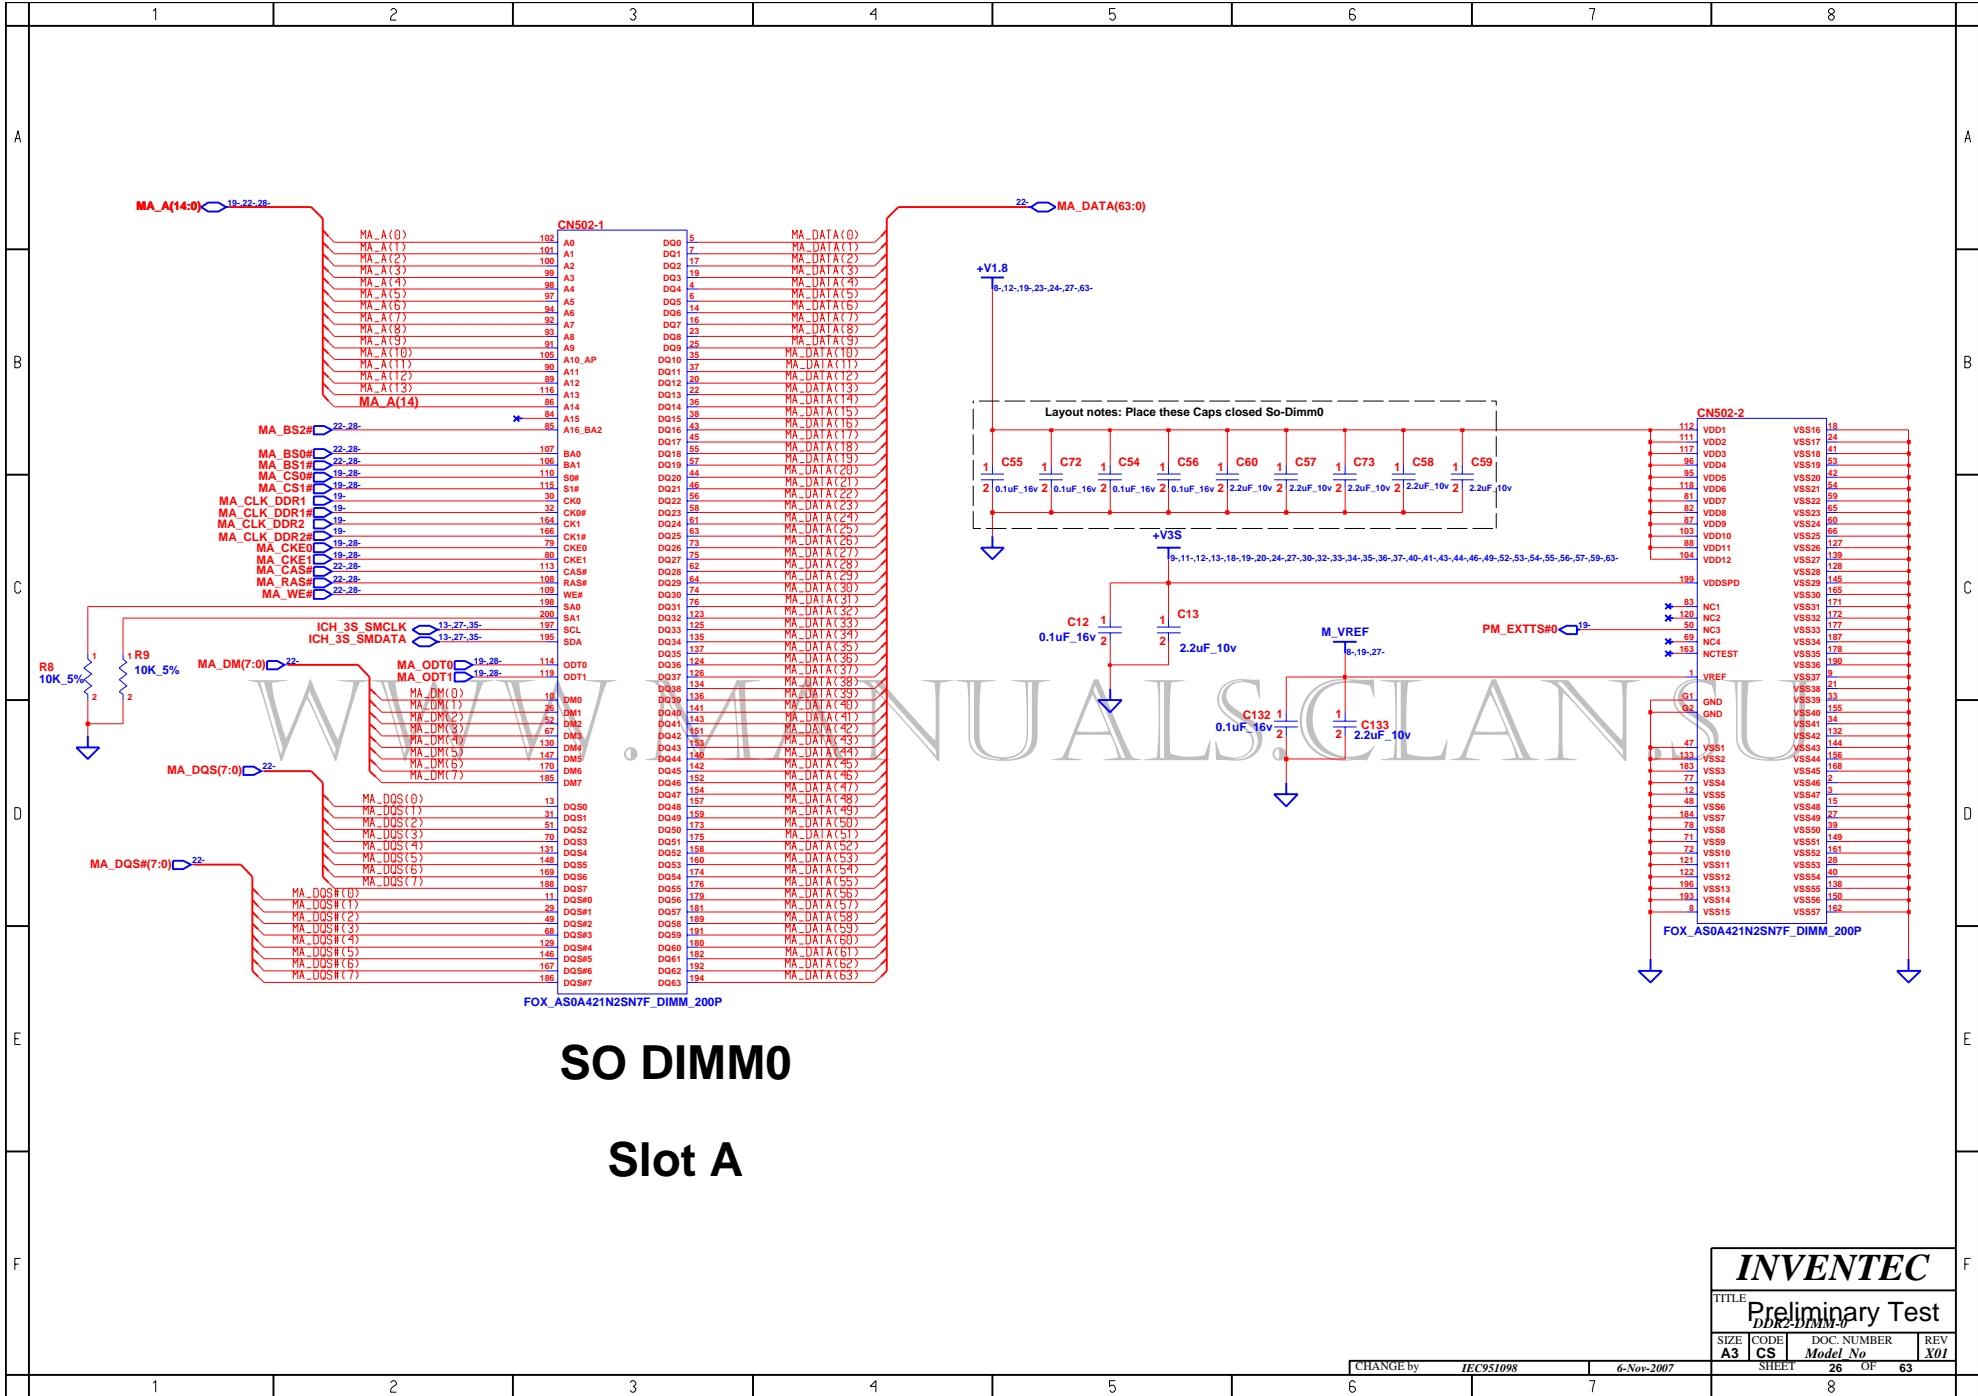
1 2 3 4 5 6 7 8

A B C D E F

MA_A(14:0) 19-,22-,28-

CN502-1

MA_A(0) 102 A0
MA_A(1) 101 A1
MA_A(2) 100 A2
MA_A(3) 99 A3
MA_A(4) 98 A4
MA_A(5) 97 A5
MA_A(6) 94 A6
MA_A(7) 92 A7
MA_A(8) 93 A8
MA_A(9) 91 A9
MA_A(10) 105 A10_AP
MA_A(11) 90 A11
MA_A(12) 89 A12
MA_A(13) 116 A13
MA_A(14) 86 A14
84 A15
85 A16_BA2

MA_BS2# 22-,28-
MA_BS0# 22-,28- 107 BA0
MA_BS1# 22-,28- 106 BA1
MA_CS0# 19-,28- 110 S0#
MA_CS1# 19-,28- 115 S1#
MA_CLK_DDR1 19- 30 CK0
MA_CLK_DDR1# 19- 32 CK0#
MA_CLK_DDR2 19- 164 CK1
MA_CLK_DDR2# 19- 166 CK1#
MA_CKE0 19-,28- 79 CKE0
MA_CKE1 19-,28- 80 CKE1
MA_CAS# 22-,28- 113 CAS#
MA_RAS# 22-,28- 108 RAS#
MA_WE# 22-,28- 109 WE#
198 SA0
200 SA1
ICH_3S_SMCLK 13-,27-,35- 197 SCL
ICH_3S_SMDATA 13-,27-,35- 195 SDA
MA_ODT0 19-,28- 114 ODT0
MA_ODT1 19-,28- 119 ODT1

R8 10K_5%
R9 10K_5%
MA_DM(7:0) 22-
MA_DM(0) 10 DM0
MA_DM(1) 26 DM1
MA_DM(2) 52 DM2
MA_DM(3) 67 DM3
MA_DM(4) 130 DM4
MA_DM(5) 147 DM5
MA_DM(6) 170 DM6
MA_DM(7) 185 DM7

MA_DQS(7:0) 22-
MA_DQS(0) 13 DQS0
MA_DQS(1) 31 DQS1
MA_DQS(2) 51 DQS2
MA_DQS(3) 70 DQS3
MA_DQS(4) 131 DQS4
MA_DQS(5) 148 DQS5
MA_DQS(6) 169 DQS6
MA_DQS(7) 188 DQS7

MA_DQS#(7:0) 22-
MA_DQS#(0) 11 DQS#0
MA_DQS#(1) 29 DQS#1
MA_DQS#(2) 49 DQS#2
MA_DQS#(3) 68 DQS#3
MA_DQS#(4) 129 DQS#4
MA_DQS#(5) 146 DQS#5
MA_DQS#(6) 167 DQS#6
MA_DQS#(7) 186 DQS#7

FOX_AS0A421N2SN7F_DIMM_200P

22- MA_DATA(63:0)

DQ0 5 MA_DATA(0)
DQ1 7 MA_DATA(1)
DQ2 17 MA_DATA(2)
DQ3 19 MA_DATA(3)
DQ4 4 MA_DATA(4)
DQ5 6 MA_DATA(5)
DQ6 14 MA_DATA(6)
DQ7 16 MA_DATA(7)
DQ8 23 MA_DATA(8)
DQ9 25 MA_DATA(9)
DQ10 35 MA_DATA(10)
DQ11 37 MA_DATA(11)
DQ12 20 MA_DATA(12)
DQ13 22 MA_DATA(13)
DQ14 36 MA_DATA(14)
DQ15 38 MA_DATA(15)
DQ16 43 MA_DATA(16)
DQ17 45 MA_DATA(17)
DQ18 55 MA_DATA(18)
DQ19 57 MA_DATA(19)
DQ20 44 MA_DATA(20)
DQ21 46 MA_DATA(21)
DQ22 56 MA_DATA(22)
DQ23 58 MA_DATA(23)
DQ24 61 MA_DATA(24)
DQ25 63 MA_DATA(25)
DQ26 73 MA_DATA(26)
DQ27 75 MA_DATA(27)
DQ28 62 MA_DATA(28)
DQ29 64 MA_DATA(29)
DQ30 74 MA_DATA(30)
DQ31 76 MA_DATA(31)
DQ32 123 MA_DATA(32)
DQ33 125 MA_DATA(33)
DQ34 135 MA_DATA(34)
DQ35 137 MA_DATA(35)
DQ36 124 MA_DATA(36)
DQ37 126 MA_DATA(37)
DQ38 134 MA_DATA(38)
DQ39 136 MA_DATA(39)
DQ40 141 MA_DATA(40)
DQ41 143 MA_DATA(41)
DQ42 151 MA_DATA(42)
DQ43 153 MA_DATA(43)
DQ44 140 MA_DATA(44)
DQ45 142 MA_DATA(45)
DQ46 152 MA_DATA(46)
DQ47 154 MA_DATA(47)
DQ48 157 MA_DATA(48)
DQ49 159 MA_DATA(49)
DQ50 173 MA_DATA(50)
DQ51 175 MA_DATA(51)
DQ52 158 MA_DATA(52)
DQ53 160 MA_DATA(53)
DQ54 174 MA_DATA(54)
DQ55 176 MA_DATA(55)
DQ56 179 MA_DATA(56)
DQ57 181 MA_DATA(57)
DQ58 189 MA_DATA(58)
DQ59 191 MA_DATA(59)
DQ60 180 MA_DATA(60)
DQ61 182 MA_DATA(61)
DQ62 192 MA_DATA(62)
DQ63 194 MA_DATA(63)

+V1.8
8-,12-,19-,23-,24-,27-,63-

Layout notes: Place these Caps closed So-Dimm0

C55 0.1uF_16v
C72 0.1uF_16v
C54 0.1uF_16v
C56 0.1uF_16v
C60 2.2uF_10v
C57 2.2uF_10v
C73 2.2uF_10v
C58 2.2uF_10v
C59 2.2uF_10v

+V3S
9-,11-,12-,13-,18-,19-,20-,24-,27-,30-,32-,33-,34-,35-,36-,37-,40-,41-,43-,44-,46-,49-,52-,53-,54-,55-,56-,57-,59-,63-

C12 0.1uF_16v
C13 2.2uF_10v

M_VREF
8-,19-,27-

C132 0.1uF_16v
C133 2.2uF_10v

PM_EXTTS#0 19-

CN502-2
112 VDD1
111 VDD2
117 VDD3
96 VDD4
95 VDD5
118 VDD6
81 VDD7
82 VDD8
87 VDD9
103 VDD10
88 VDD11
104 VDD12
199 VDDSPD
83 NC1
120 NC2
50 NC3
69 NC4
163 NCTEST
1 VREF
G1 GND
G2 GND
47 VSS1
133 VSS2
183 VSS3
77 VSS4
12 VSS5
48 VSS6
184 VSS7
78 VSS8
71 VSS9
72 VSS10
121 VSS11
122 VSS12
196 VSS13
193 VSS14
8 VSS15

VSS16 18
VSS17 24
VSS18 41
VSS19 53
VSS20 42
VSS21 54
VSS22 59
VSS23 65
VSS24 60
VSS25 66
VSS26 127
VSS27 139
VSS28 128
VSS29 145
VSS30 165
VSS31 171
VSS32 172
VSS33 177
VSS34 187
VSS35 178
VSS36 190
VSS37 9
VSS38 21
VSS39 33
VSS40 155
VSS41 34
VSS42 132
VSS43 144
VSS44 156
VSS45 168
VSS46 2
VSS47 3
VSS48 15
VSS49 27
VSS50 39
VSS51 149
VSS52 161
VSS53 28
VSS54 40
VSS55 138
VSS56 150
VSS57 162

FOX_AS0A421N2SN7F_DIMM_200P

WWW.MANUALS.CLAN.SU

SO DIMM0

Slot A

INVENTEC
TITLE Preliminary Test
DDR2-DIMM-0
SIZE A3 CODE CS DOC. NUMBER Model_No REV X01
CHANGE by IEC951098 6-Nov-2007 SHEET 26 OF 63